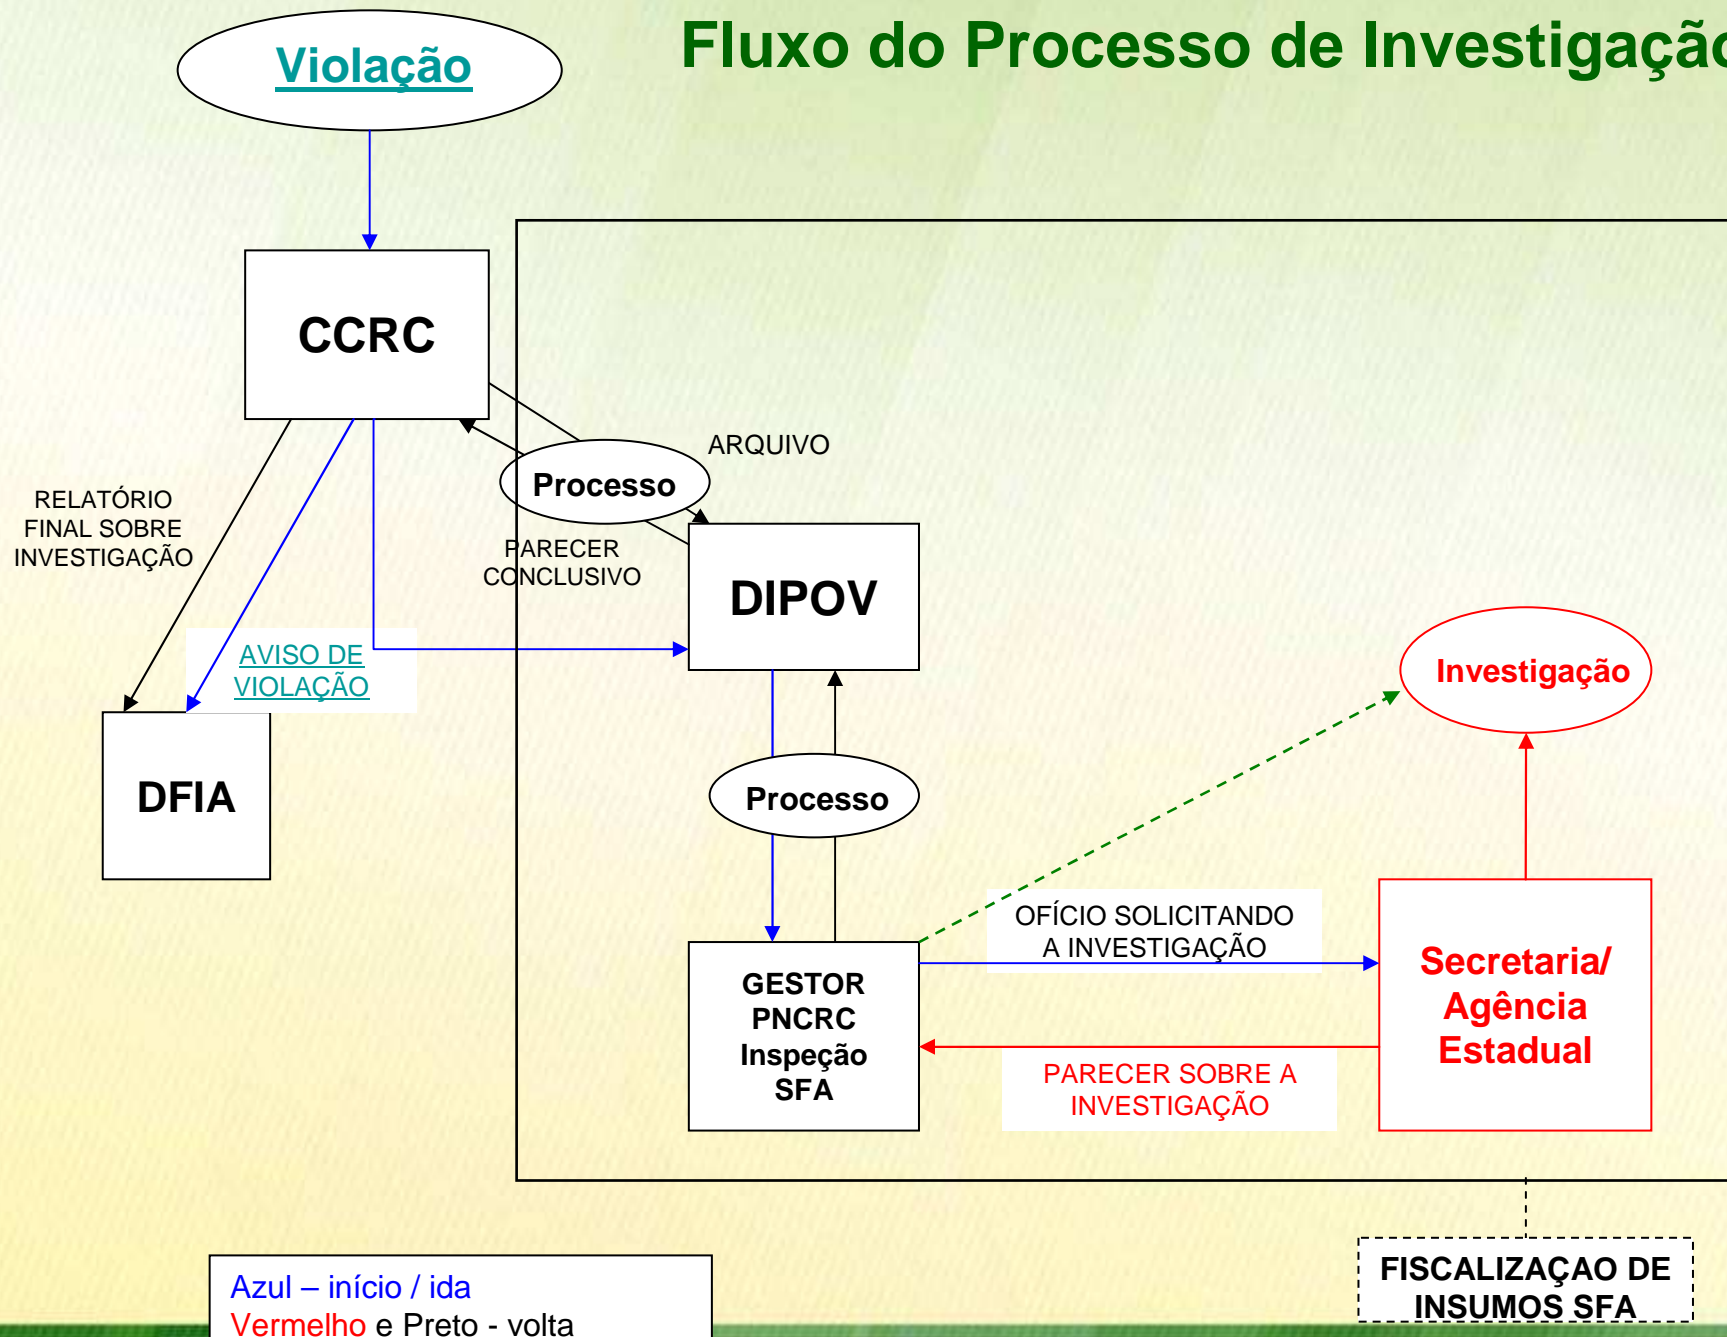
Violação

Fluxo do Processo de Investigaçã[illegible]

CCRC

ARQUIVO

Processo

RELATÓRIO FINAL SOBRE INVESTIGAÇÃO

PARECER CONCLUSIVO

DIPOV

AVISO DE VIOLAÇÃO

Investigação

DFIA

Processo

OFÍCIO SOLICITANDO A INVESTIGAÇÃO

GESTOR PNCRC Inspeção SFA

Secretaria/ Agência Estadual

PARECER SOBRE A INVESTIGAÇÃO

FISCALIZAÇAO DE INSUMOS SFA

Azul – início / ida
Vermelho e Preto - volta